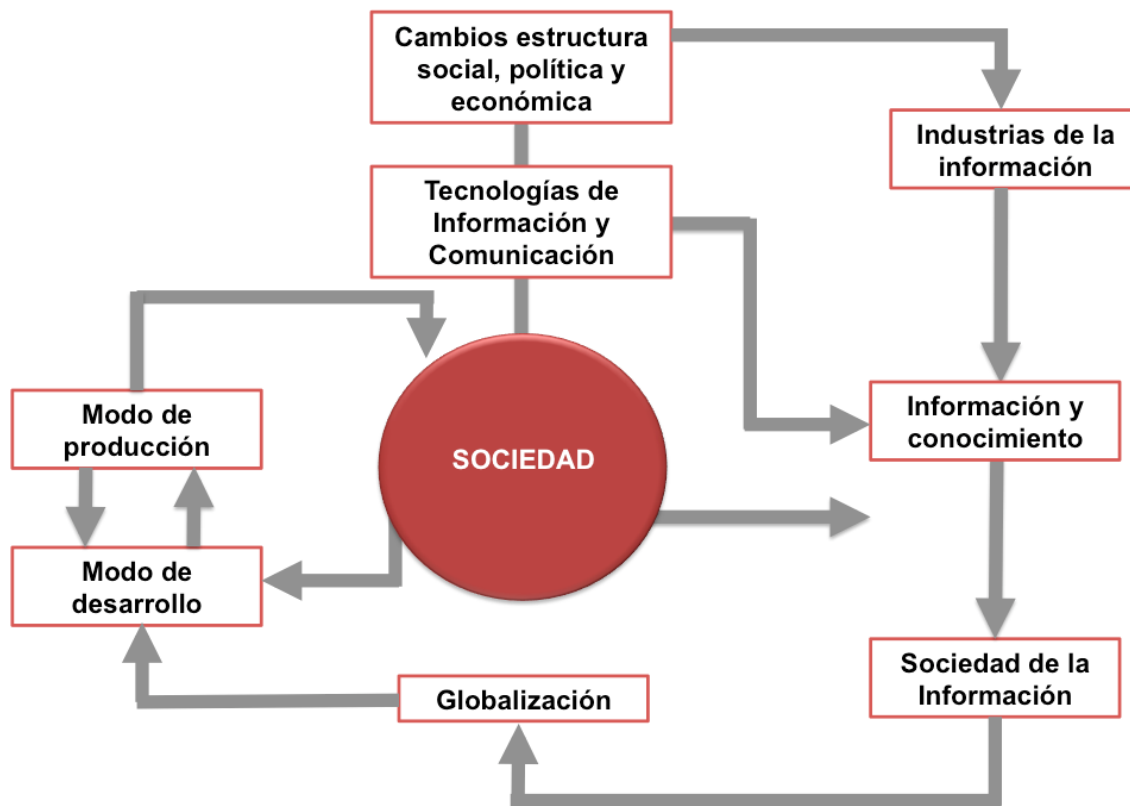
Cambios estructura social, política y económica

Industrias de la información

Tecnologías de Información y Comunicación

Modo de producción

SOCIEDAD

Información y conocimiento

Modo de desarrollo

Sociedad de la Información

Globalización